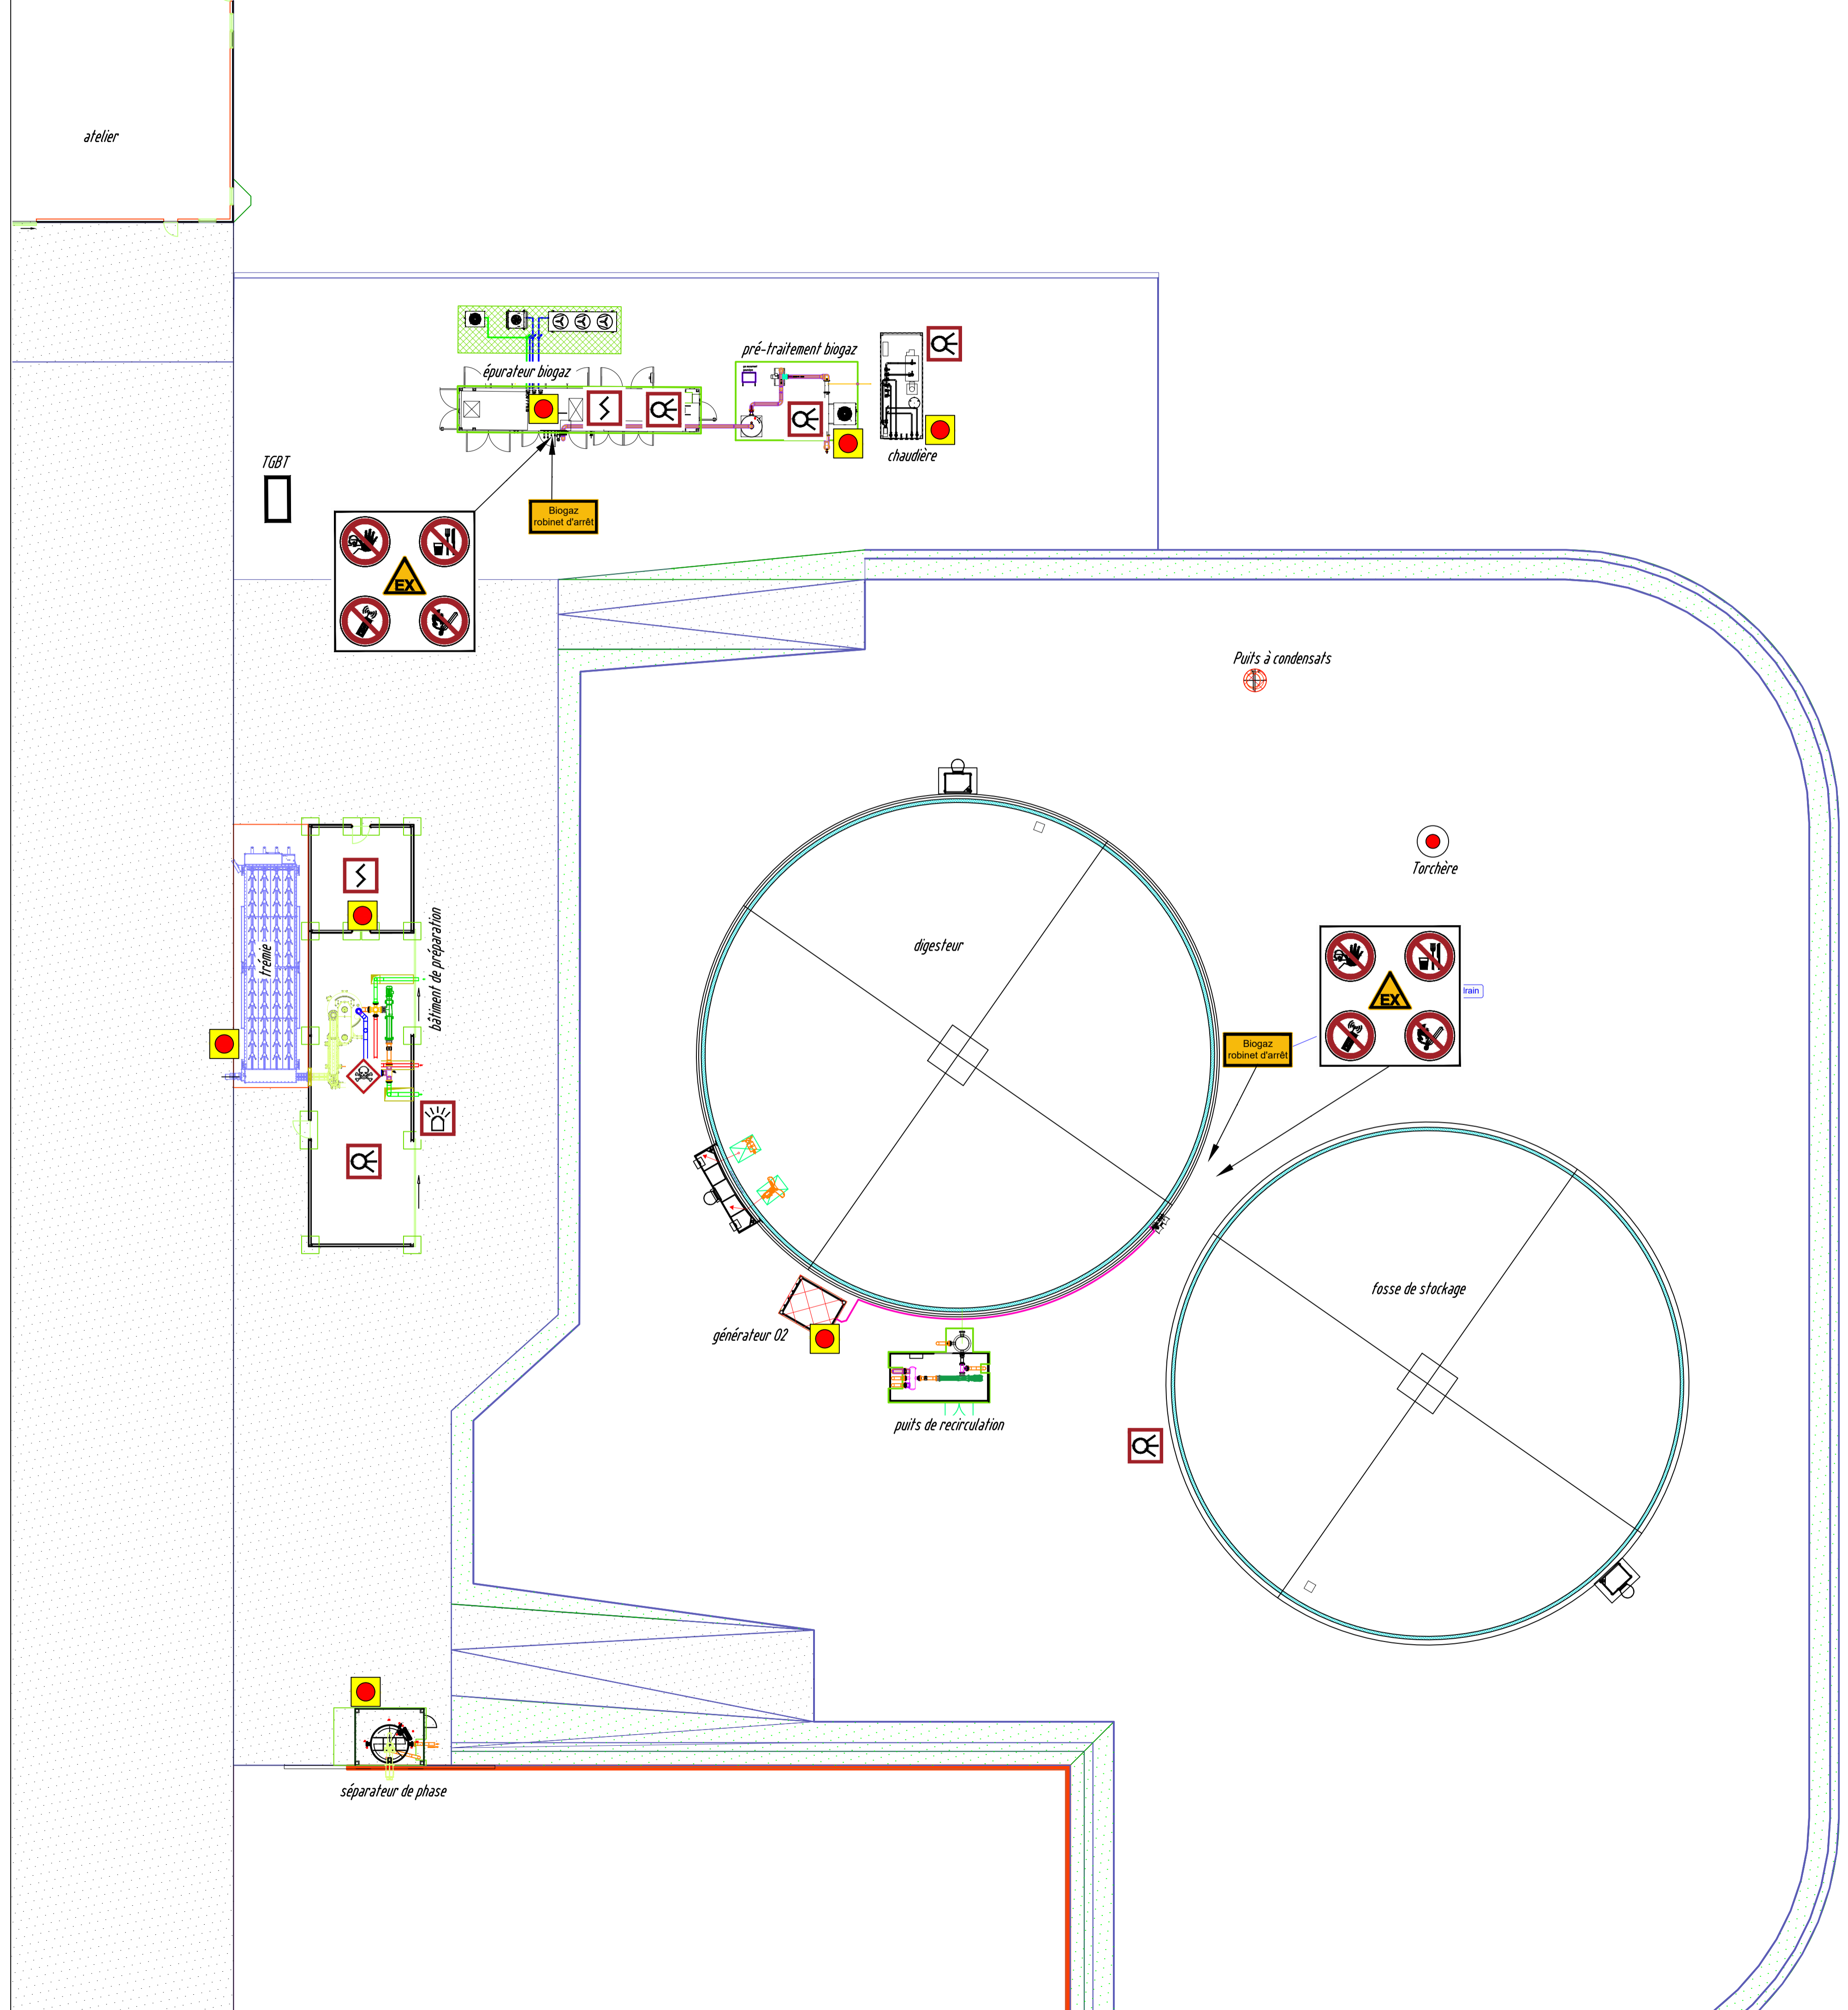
atelier

épurateur biogaz

pré-traitement biogaz

chaudière

TGBT

Biogaz
robinet d'arrêt

EX

Puits à condensats

Torchère

digesteur

Biogaz
robinet d'arrêt

EX

lrain

trémie

bâtiment de préparation

générateur 02

puits de recirculation

fosse de stockage

séparateur de phase